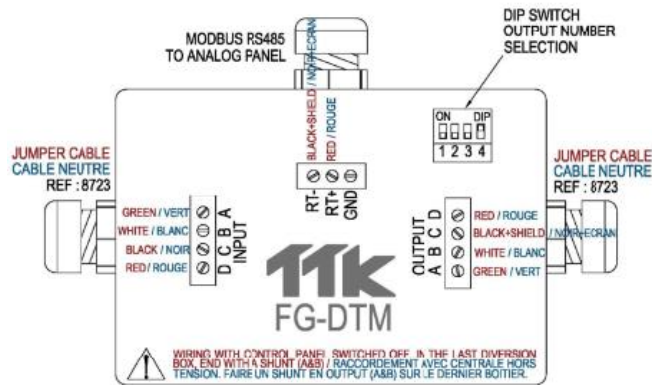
MODBUS RS485
TO ANALOG PANEL

DIP SWITCH
OUTPUT NUMBER
SELECTION

BLACK+SHIELD / NOIR+ECRAN
RED / ROUGE

ON DIP
1 2 3 4

JUMPER CABLE
CABLE NEUTRE
REF : 8723

JUMPER CABLE
CABLE NEUTRE
REF : 8723

RT-
RT+
GND

GREEN / VERT
WHITE / BLANC
BLACK / NOIR
RED / ROUGE

A
B
C
D
INPUT

OUTPUT
A
B
C
D

RED / ROUGE
BLACK+SHIELD / NOIR+ECRAN
WHITE / BLANC
GREEN / VERT

TTK
FG-DTM

WIRING WITH CONTROL PANEL SWITCHED OFF. IN THE LAST DIVERSION BOX, END WITH A SHUNT (A&B) / RACCORDEMENT AVEC CENTRALE HORS TENSION. FAIRE UN SHUNT EN OUTPUT (A&B) SUR LE DERNIER BOITIER.